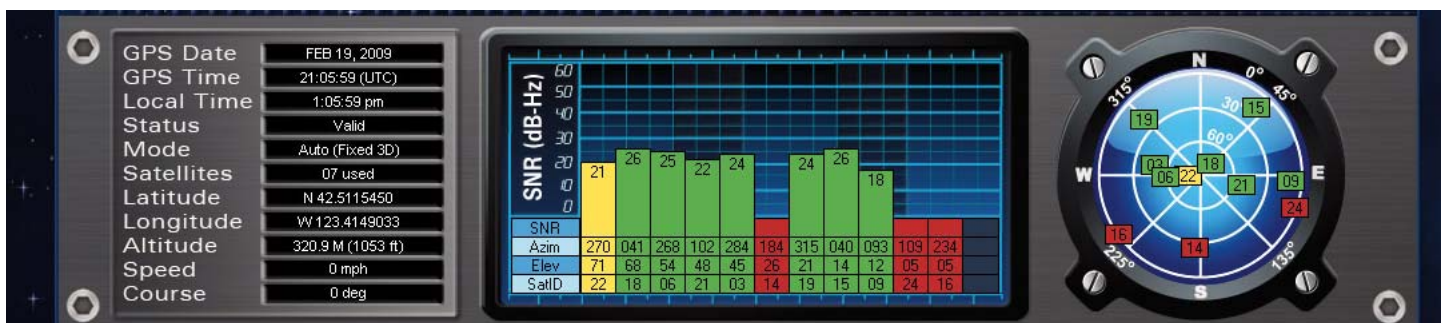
| GPS Date | FEB 19, 2009 |
|---|---|
| GPS Time | 21:05:59 (UTC) |
| Local Time | 1:05:59 pm |
| Status | Valid |
| Mode | Auto (Fixed 3D) |
| Satellites | 07 used |
| Latitude | N 42.5115450 |
| Longitude | W 123.4149033 |
| Altitude | 320.9 M (1053 ft) |
| Speed | 0 mph |
| Course | 0 deg |

SNR (dB-Hz)
60
50
40
30
20
10
0

21 26 25 22 24 24 26 18

| SNR | | | | | | | | | | | |
|---|---|---|---|---|---|---|---|---|---|---|---|
| Azim | 270 | 041 | 268 | 102 | 284 | 184 | 315 | 040 | 093 | 109 | 234 |
| Elev | 71 | 68 | 54 | 48 | 45 | 26 | 21 | 14 | 12 | 05 | 05 |
| SatID | 22 | 18 | 06 | 21 | 03 | 14 | 19 | 15 | 09 | 24 | 16 |

N
0°
45°
315°
30
60°
W
E
S
225°
135°
19
15
03
06
22
18
21
09
24
16
14